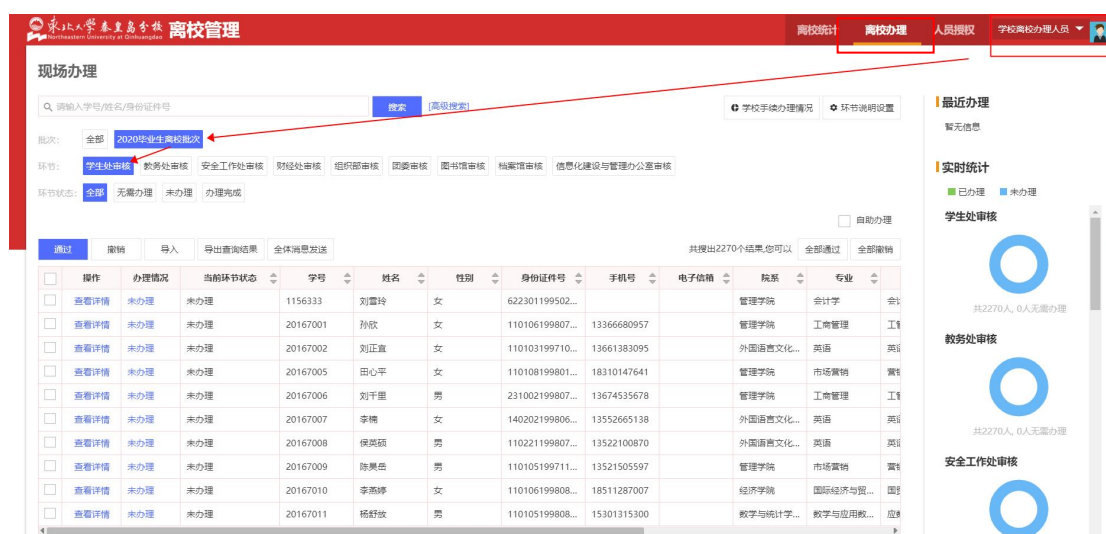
东北大学秦皇岛分校 Northeastern University at Qinhuangdao 离校管理

离校统计 离校办理 人员授权 学校离校办理人员

现场办理

请输入学号/姓名/身份证件号 搜索 [高级搜索]

学校手续办理情况 环节说明设置

批次: 全部 2020毕业生离校批次

环节: 学生处审核 教务处审核 安全工作处审核 财经处审核 组织部审核 团委审核 图书馆审核 档案馆审核 信息化建设与管理办公室审核

环节状态: 全部 无需办理 未办理 办理完成

自助办理

通过 撤销 导入 导出查询结果 全体消息发送

共搜出2270个结果,您可以 全部通过 全部撤销

| | 操作 | 办理情况 | 当前环节状态 | 学号 | 姓名 | 性别 | 身份证件号 | 手机号 | 电子信箱 | 院系 | 专业 | |
|---|---|---|---|---|---|---|---|---|---|---|---|---|
| | 查看详情 | 未办理 | 未办理 | 1156333 | 刘雪玲 | 女 | 622301199502... | | | 管理学院 | 会计学 | 会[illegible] |
| | 查看详情 | 未办理 | 未办理 | 20167001 | 孙欣 | 女 | 110106199807... | 13366680957 | | 管理学院 | 工商管理 | 工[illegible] |
| | 查看详情 | 未办理 | 未办理 | 20167002 | 刘正宜 | 女 | 110103199710... | 13661383095 | | 外国语言文化... | 英语 | 英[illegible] |
| | 查看详情 | 未办理 | 未办理 | 20167005 | 田心平 | 女 | 110108199801... | 18310147641 | | 管理学院 | 市场营销 | 营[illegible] |
| | 查看详情 | 未办理 | 未办理 | 20167006 | 刘千里 | 男 | 231002199807... | 13674535678 | | 管理学院 | 工商管理 | 工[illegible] |
| | 查看详情 | 未办理 | 未办理 | 20167007 | 李楠 | 女 | 140202199806... | 13552665138 | | 外国语言文化... | 英语 | 英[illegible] |
| | 查看详情 | 未办理 | 未办理 | 20167008 | 侯英颀 | 男 | 110221199807... | 13522100870 | | 外国语言文化... | 英语 | 英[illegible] |
| | 查看详情 | 未办理 | 未办理 | 20167009 | 陈昊岳 | 男 | 110105199711... | 13521505597 | | 管理学院 | 市场营销 | 营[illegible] |
| | 查看详情 | 未办理 | 未办理 | 20167010 | 李燕婷 | 女 | 110106199808... | 18511287007 | | 经济学院 | 国际经济与贸... | 国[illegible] |
| | 查看详情 | 未办理 | 未办理 | 20167011 | 杨舒放 | 男 | 110105199808... | 15301315300 | | 数学与统计学... | 数学与应用数... | 应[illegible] |

最近办理
暂无信息

实时统计
已办理 未办理

学生处审核
共2270人, 0人无需办理

教务处审核
共2270人, 0人无需办理

安全工作处审核